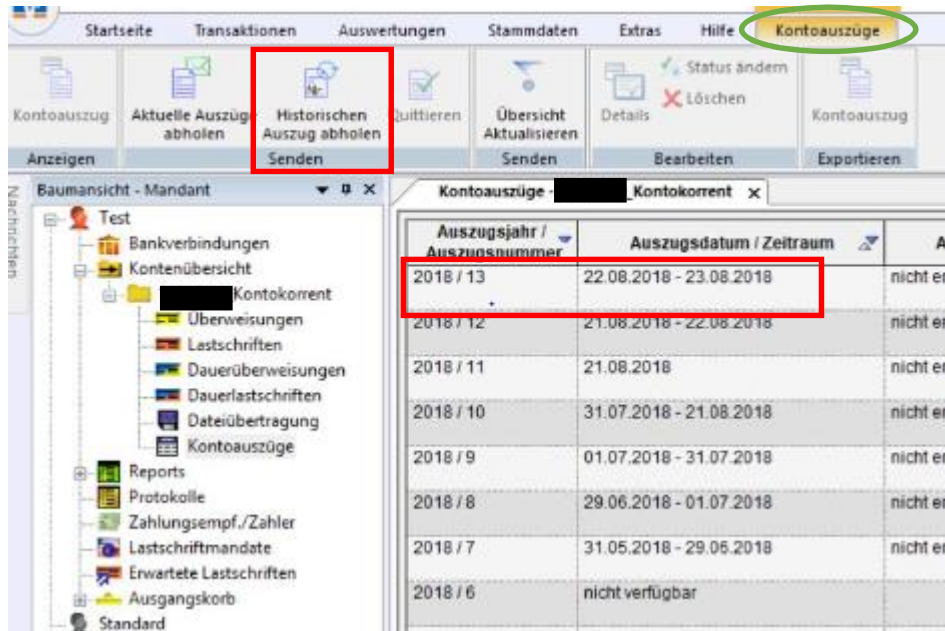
Startseite Transaktionen Auswertungen Stammdaten Extras Hilfe Kontoauszüge

Kontoauszug | Aktuelle Auszüge abholen | Historischen Auszug abholen | Quittieren | Übersicht Aktualisieren | Details | Status ändern | Löschen | Kontoauszug

Anzeigen | Senden | Senden | Bearbeiten | Exportieren

Nachrichten

Baumansicht - Mandant

Test
Bankverbindungen
Kontenübersicht
Kontokorrent
Überweisungen
Lastschriften
Daueruberweisungen
Dauerlastschriften
Dateiübertragung
Kontoauszüge
Reports
Protokolle
Zahlungsempf./Zahler
Lastschriftmandate
Erwartete Lastschriften
Ausgangskorb
Standard

Kontoauszüge - _Kontokorrent ×

| Auszugsjahr / Auszugsnummer | Auszugsdatum / Zeitraum | A |
|---|---|---|
| 2018 / 13 | 22.08.2018 - 23.08.2018 | nicht er |
| 2018 / 12 | 21.08.2018 - 22.08.2018 | nicht er |
| 2018 / 11 | 21.08.2018 | nicht er |
| 2018 / 10 | 31.07.2018 - 21.08.2018 | nicht er |
| 2018 / 9 | 01.07.2018 - 31.07.2018 | nicht er |
| 2018 / 8 | 29.06.2018 - 01.07.2018 | nicht er |
| 2018 / 7 | 31.05.2018 - 29.06.2018 | nicht er |
| 2018 / 6 | nicht verfügbar | |